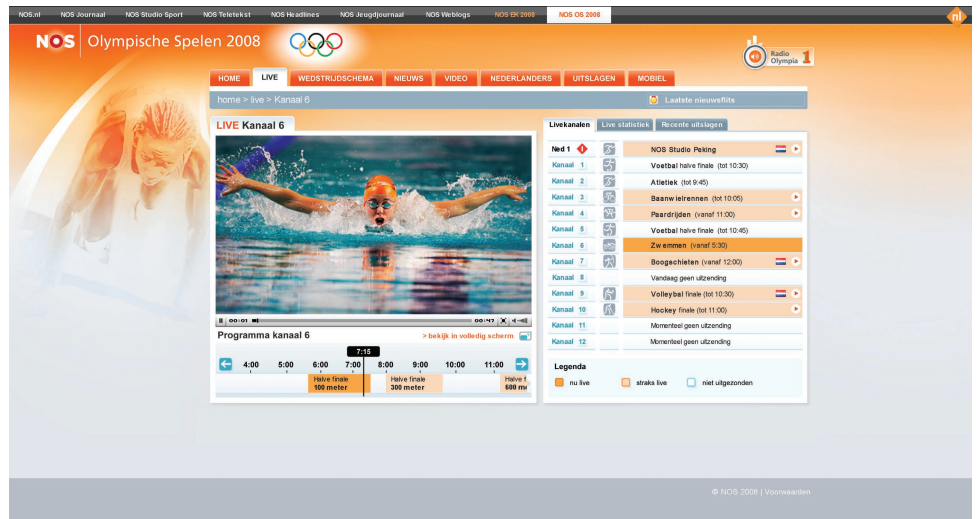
NOS.nl NOS Journaal NOS Studio Sport NOS Teletekst NOS Headlines NOS Jeugdjournaal NOS Weblogs NOS EK 2008 NOS OS 2008

nl

NOS Olympische Spelen 2008

Radio Olympia 1

HOME LIVE WEDSTRIJDSCHEMA NIEUWS VIDEO NEDERLANDERS UITSLAGEN MOBIEL

home > live > Kanaal 6

Laatste nieuwsflits

LIVE Kanaal 6

00:01 00:47

Programma kanaal 6

> bekijk in volledig scherm

7:15

4:00 5:00 6:00 7:00 8:00 9:00 10:00 11:00

Halve finale 100 meter

Halve finale 300 meter

Halve f 600 m

Livekanalen Live statistiek Recente uitslagen

| | |
|---|---|
| Ned 1 | NOS Studio Peking |
| Kanaal 1 | Voetbal halve finale (tot 10:30) |
| Kanaal 2 | Atletiek (tot 9:45) |
| Kanaal 3 | Baanwielrennen (tot 10:05) |
| Kanaal 4 | Paardrijden (vanaf 11:00) |
| Kanaal 5 | Voetbal halve finale (tot 10:45) |
| Kanaal 6 | Zwemmen (vanaf 5:30) |
| Kanaal 7 | Boogschieten (vanaf 12:00) |
| Kanaal 8 | Vandaag geen uitzending |
| Kanaal 9 | Volleybal finale (tot 10:30) |
| Kanaal 10 | Hockey finale (tot 11:00) |
| Kanaal 11 | Momenteel geen uitzending |
| Kanaal 12 | Momenteel geen uitzending |

Legenda

nu live straks live niet uitgezonden

© NOS 2008 | Voorwaarden